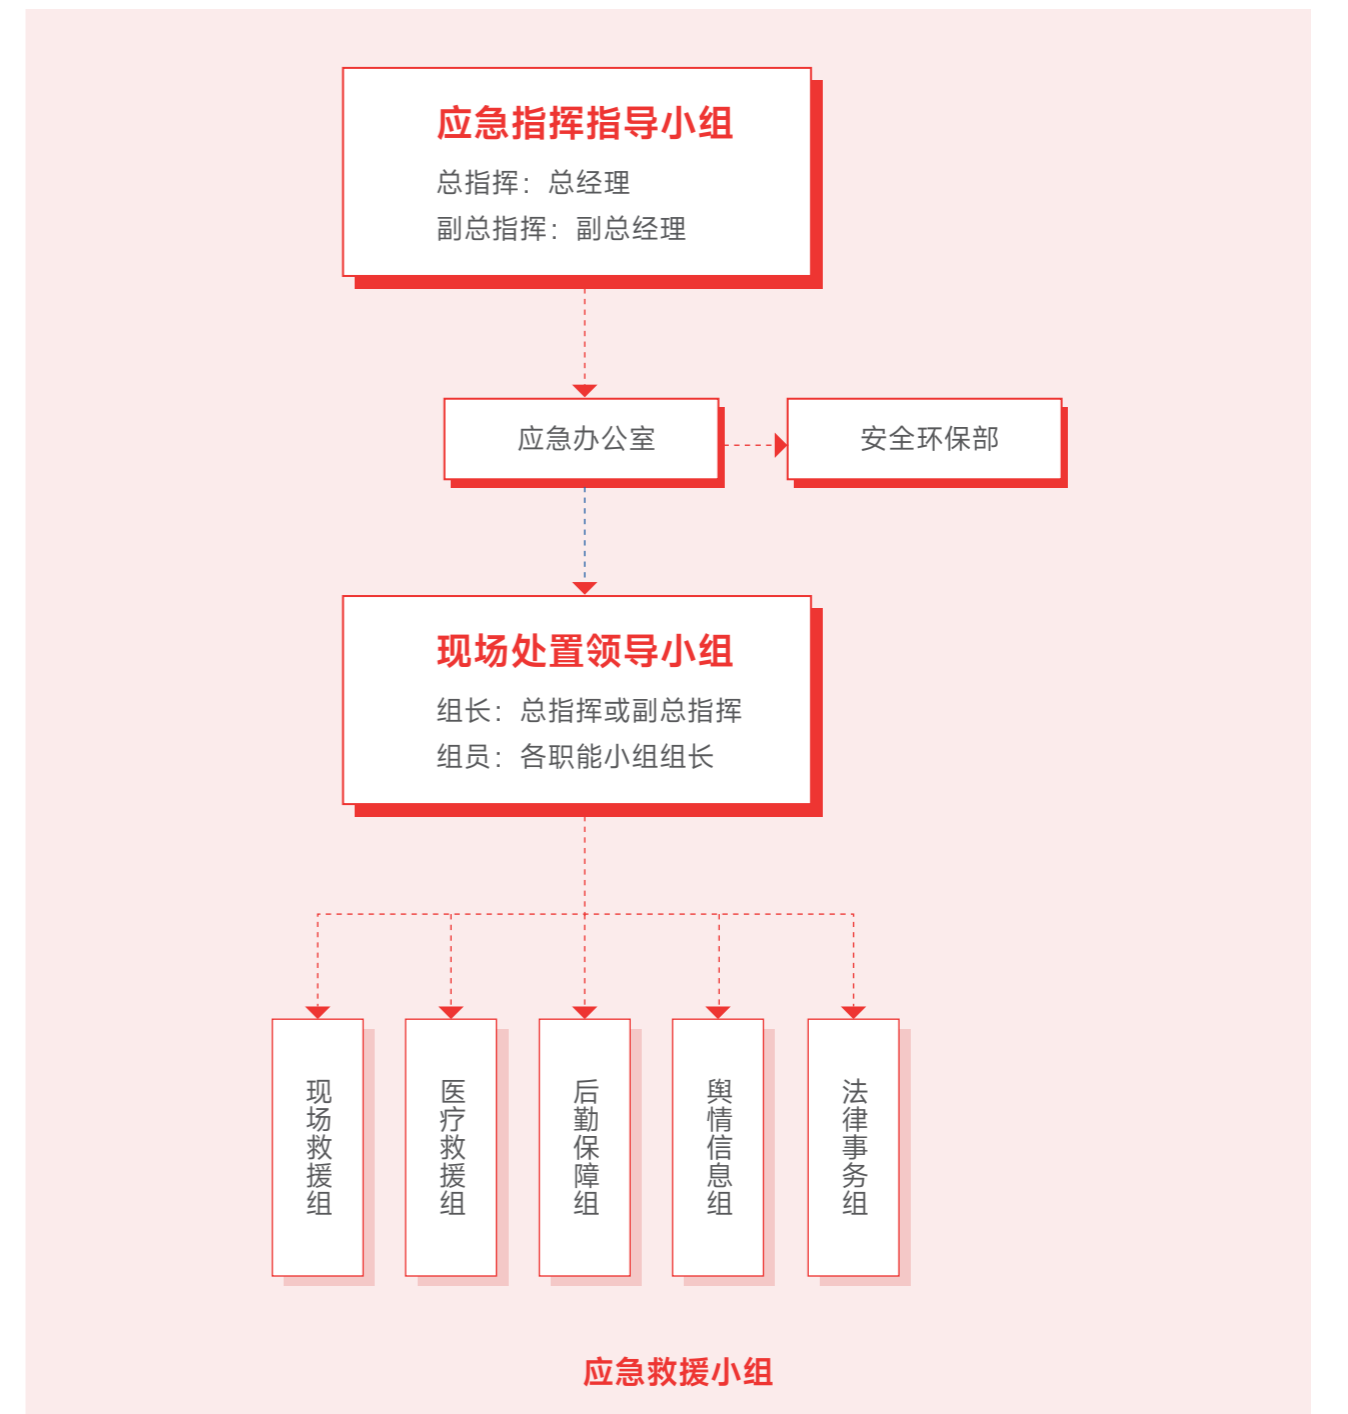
应急指挥指导小组

总指挥：总经理

副总指挥：副总经理

应急办公室

安全环保部

现场处置领导小组

组长：总指挥或副总指挥

组员：各职能小组组长

现场救援组

医疗救援组

后勤保障组

舆情信息组

法律事务组

应急救援小组